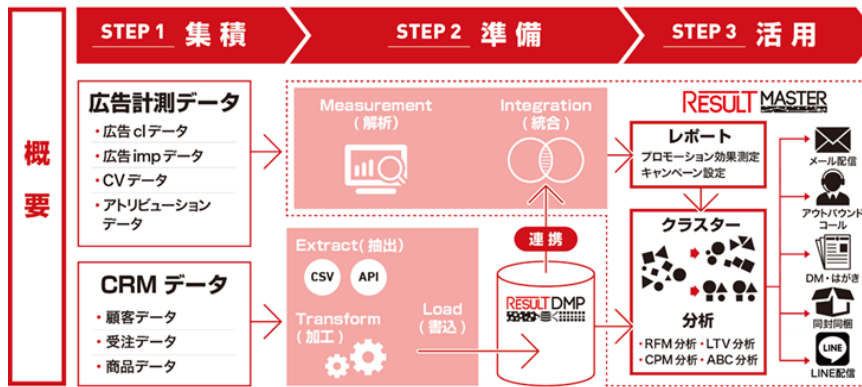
概要

STEP 1 集積

STEP 2 準備

STEP 3 活用

広告計測データ
・広告clデータ
・広告impデータ
・CVデータ
・アトリビューションデータ

CRMデータ
・顧客データ
・受注データ
・商品データ

Measurement
(解析)

Integration
(統合)

Extract(抽出)
CSV
API

Transform
(加工)

Load
(書込)

連携

RESULT DMP

RESULT MASTER

レポート
プロモーション効果測定
キャンペーン設定

クラスター

分析
・RFM分析・LTV分析
・CPM分析・ABC分析

メール配信
アウトバウンドコール
DM・はがき
同封同梱
LINE
LINE配信